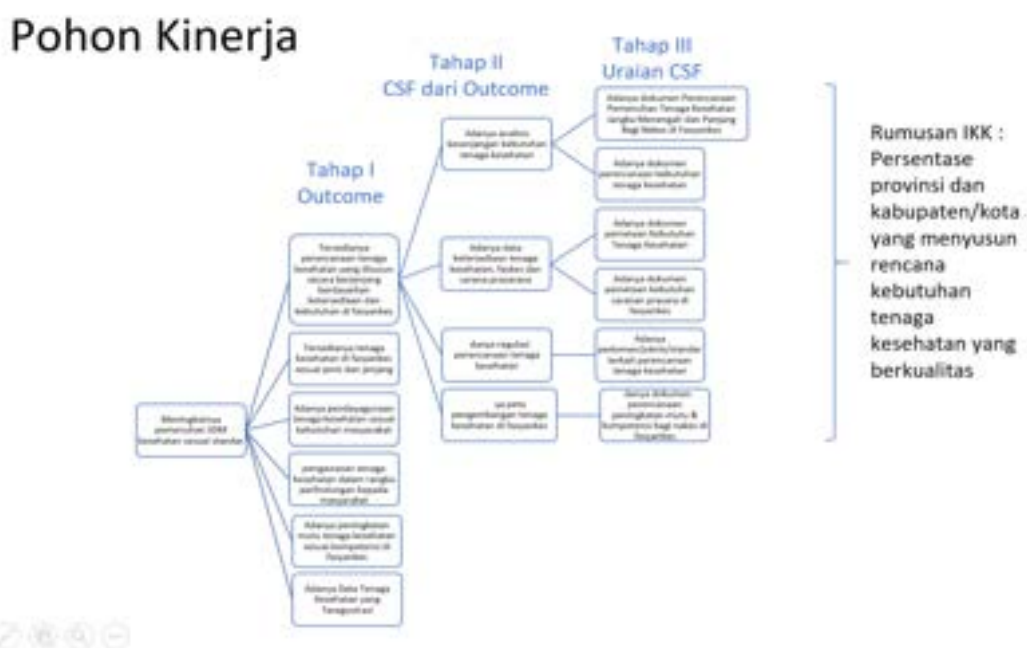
Pohon Kinerja

Tahap I
Outcome

Tahap II
CSF dari Outcome

Tahap III
Uraian CSF

Meningkatnya pemenuhan SDM kesehatan sesuai standar

Tersedianya perencanaan tenaga kesehatan yang disusun secara berjenjang berdasarkan ketersediaan dan kebutuhan di fasyankes

Tersedianya tenaga kesehatan di fasyankes sesuai jenis dan jenjang

Adanya pendayagunaan tenaga kesehatan sesuai kebutuhan masyarakat

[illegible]

Adanya peningkatan mutu tenaga kesehatan sesuai kompetensi di fasyankes

Adanya Data Tenaga Kesehatan yang Terregistrasi

Adanya analisis kesenjangan kebutuhan tenaga kesehatan

Adanya data ketersediaan tenaga kesehatan, fasilitas dan sarana prasarana

Adanya regulasi perencanaan tenaga kesehatan

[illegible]

Adanya dokumen Perencanaan Pemenuhan Tenaga Kesehatan Jangka Menengah dan Panjang Bagi Nakes di Fasyankes

Adanya dokumen perencanaan kebutuhan tenaga kesehatan

Adanya dokumen perencanaan kebutuhan Tenaga Kesehatan

Adanya dokumen perencanaan kebutuhan sarana prasarana di fasyankes

Adanya pedoman/juknis/standar terkait perencanaan tenaga kesehatan

Adanya dokumen perencanaan peningkatan mutu & kompetensi bagi nakes di fasyankes

Rumusan IKK : Persentase provinsi dan kabupaten/kota yang menyusun rencana kebutuhan tenaga kesehatan yang berkualitas